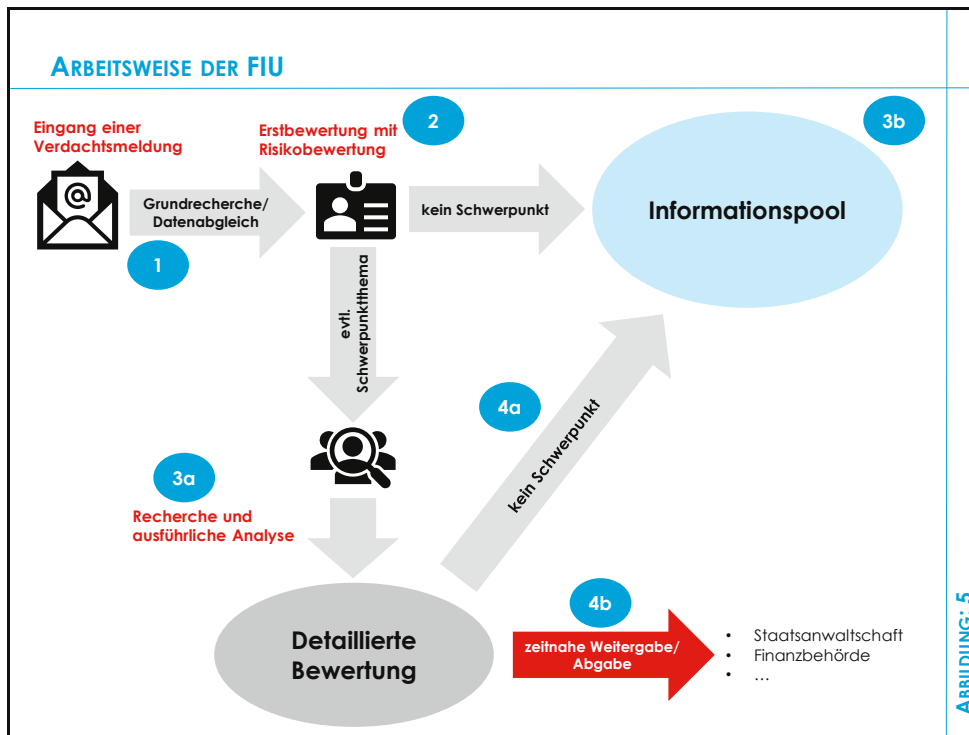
ARBEITSWEISE DER FIU

Eingang einer Verdachtsmeldung

Grundrecherche/ Datenabgleich

1

Erstbewertung mit Risikobewertung

2

kein Schwerpunkt

3b

Informationspool

evtl. Schwerpunktthema

4a

kein Schwerpunkt

3a

Recherche und ausführliche Analyse

Detaillierte Bewertung

4b

zeitnahe Weitergabe/ Abgabe

• Staatsanwaltschaft
• Finanzbehörde
• …

ABBILDUNG: 5